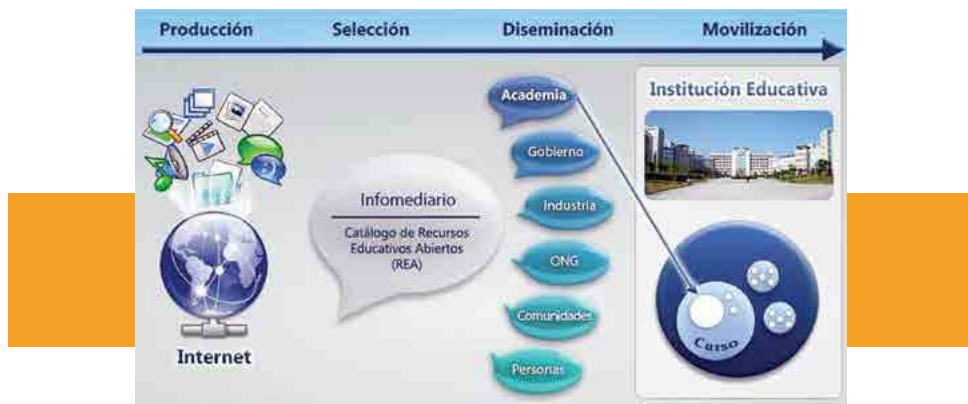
Producción Selección Diseminación Movilización

Internet

Infomediario

Catálogo de Recursos Educativos Abiertos (REA)

Academia

Gobierno

Industria

ONG

Comunidades

Personas

Institución Educativa

Curso